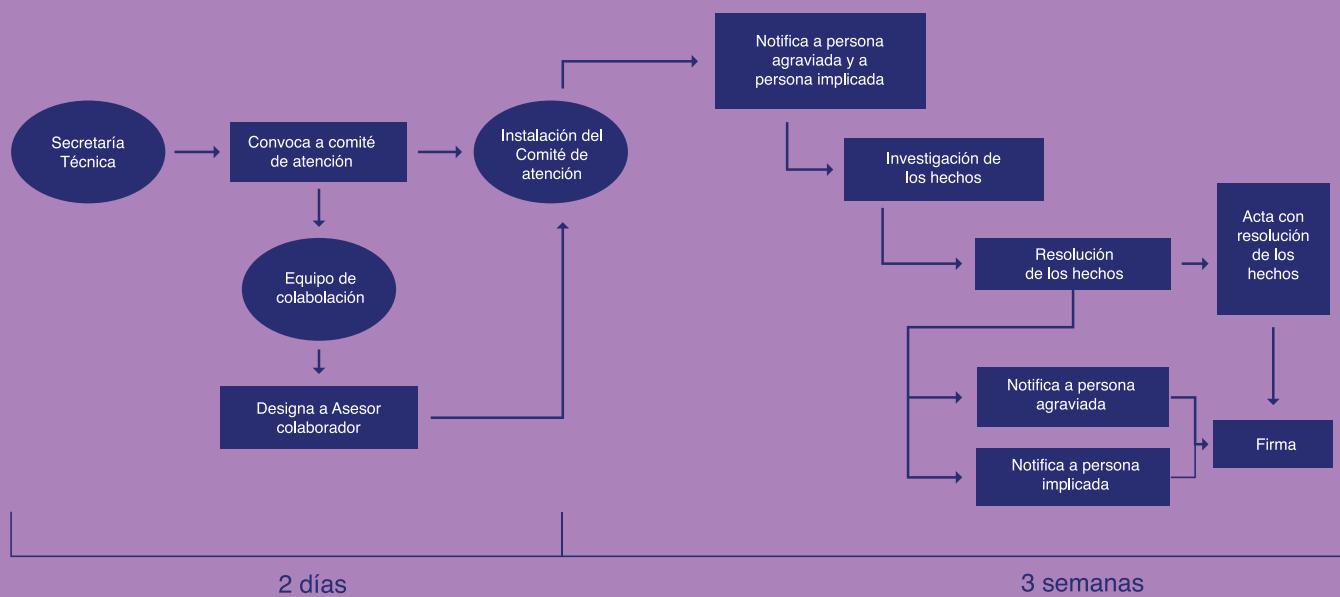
Secretaría Técnica

Convoca a comité de atención

Equipo de colabolación

Designa a Asesor colaborador

Instalación del Comité de atención

Notifica a persona agraviada y a persona implicada

Investigación de los hechos

Resolución de los hechos

Acta con resolución de los hechos

Notifica a persona agraviada

Notifica a persona implicada

Firma

2 días

3 semanas